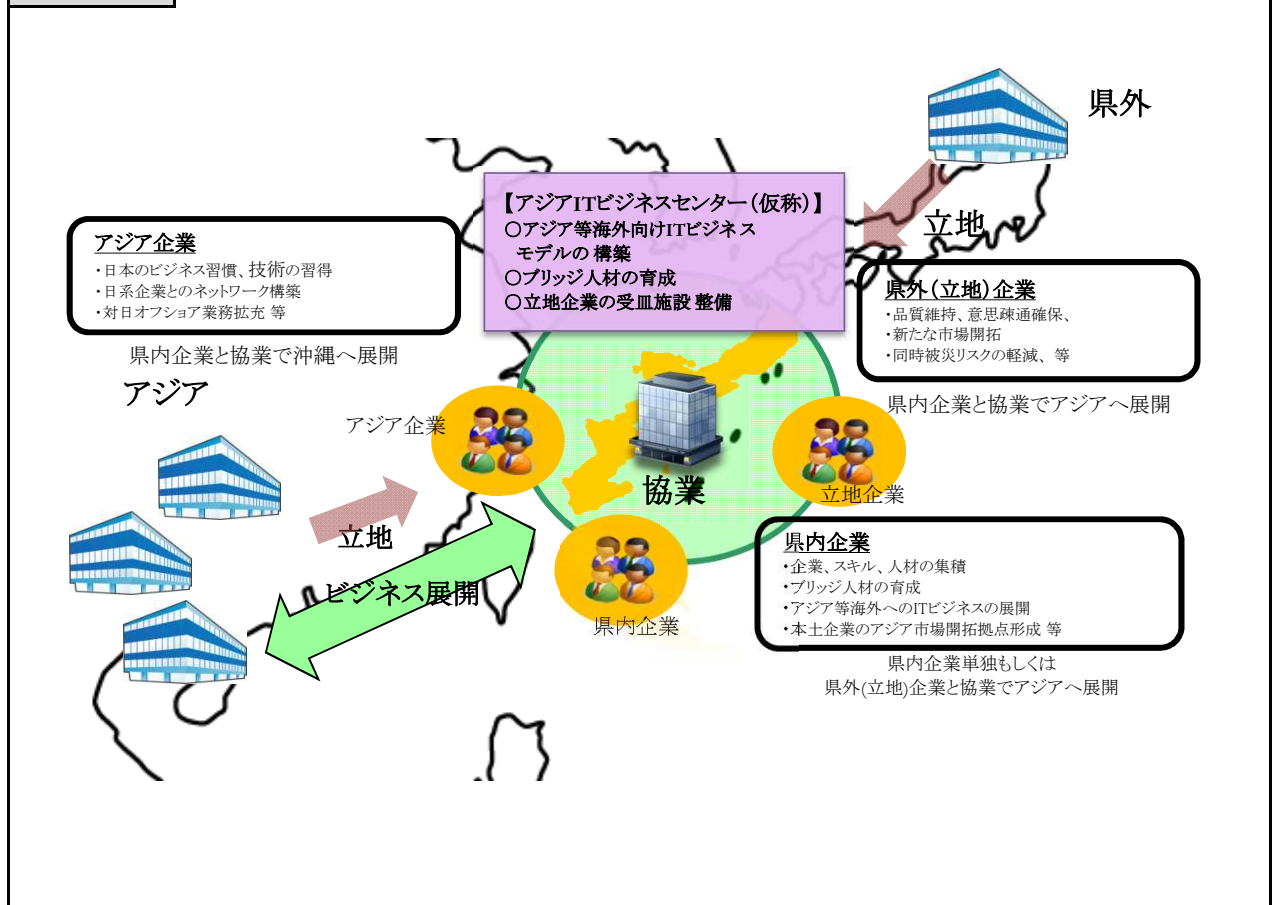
県外

【アジアITビジネスセンター（仮称）】
○アジア等海外向けITビジネスモデルの 構築
○ブリッジ人材の育成
○立地企業の受皿施設 整備

立地

アジア企業
・日本のビジネス習慣、技術の習得
・日系企業とのネットワーク構築
・対日オフショア業務拡充 等

県内企業と協業で沖縄へ展開

県外（立地）企業
・品質維持、意思疎通確保、
・新たな市場開拓
・同時被災リスクの軽減、等

県内企業と協業でアジアへ展開

アジア

アジア企業

協業

立地企業

立地

ビジネス展開

県内企業

県内企業
・企業、スキル、人材の集積
・ブリッジ人材の育成
・アジア等海外へのITビジネスの展開
・本土企業のアジア市場開拓拠点形成 等

県内企業単独もしくは
県外(立地)企業と協業でアジアへ展開